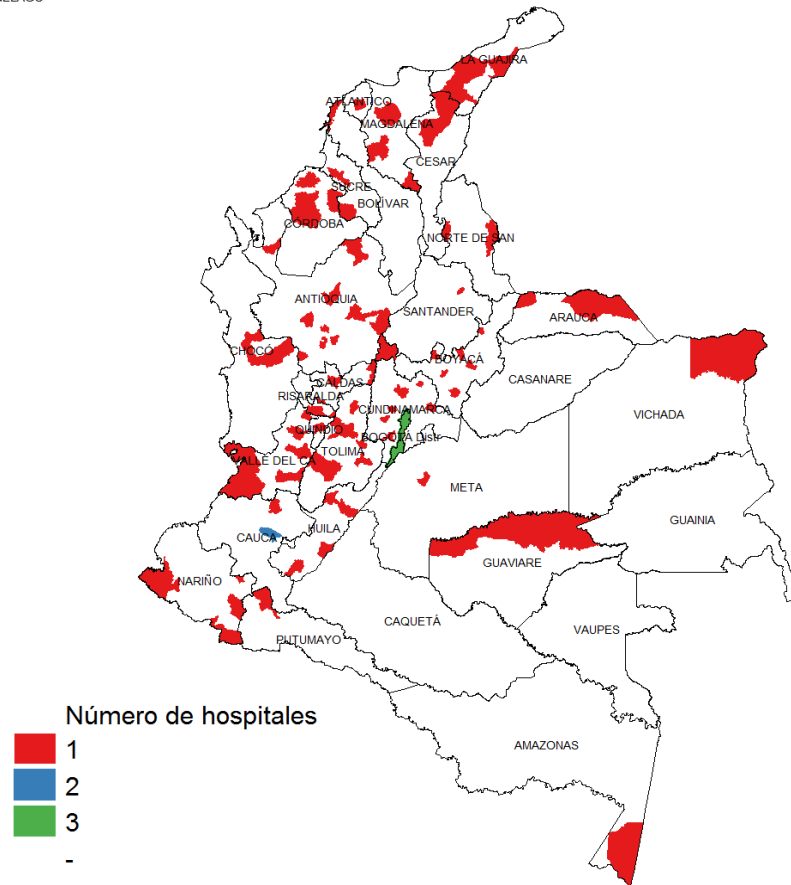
LA GUAJIRA
ATLANTICO
MAGDALENA
CESAR
SUCRE
BOLÍVAR
CÓRDOBA
NORTE DE SAN
ANTIOQUIA
SANTANDER
ARAUCA
CHOCÓ
BOYACÁ
CASANARE
CALDAS
RISARALDA
CUNDINAMARCA
VICHADA
QUINDIO
BOGOTÁ Distr
VALLE DEL CA
TOLIMA
META
GUAINIA
CAUCA
HUILA
GUAVIARE
NARIÑO
CAQUETÁ
VAUPES
PUTUMAYO
AMAZONAS

Número de hospitales
1
2
3
-